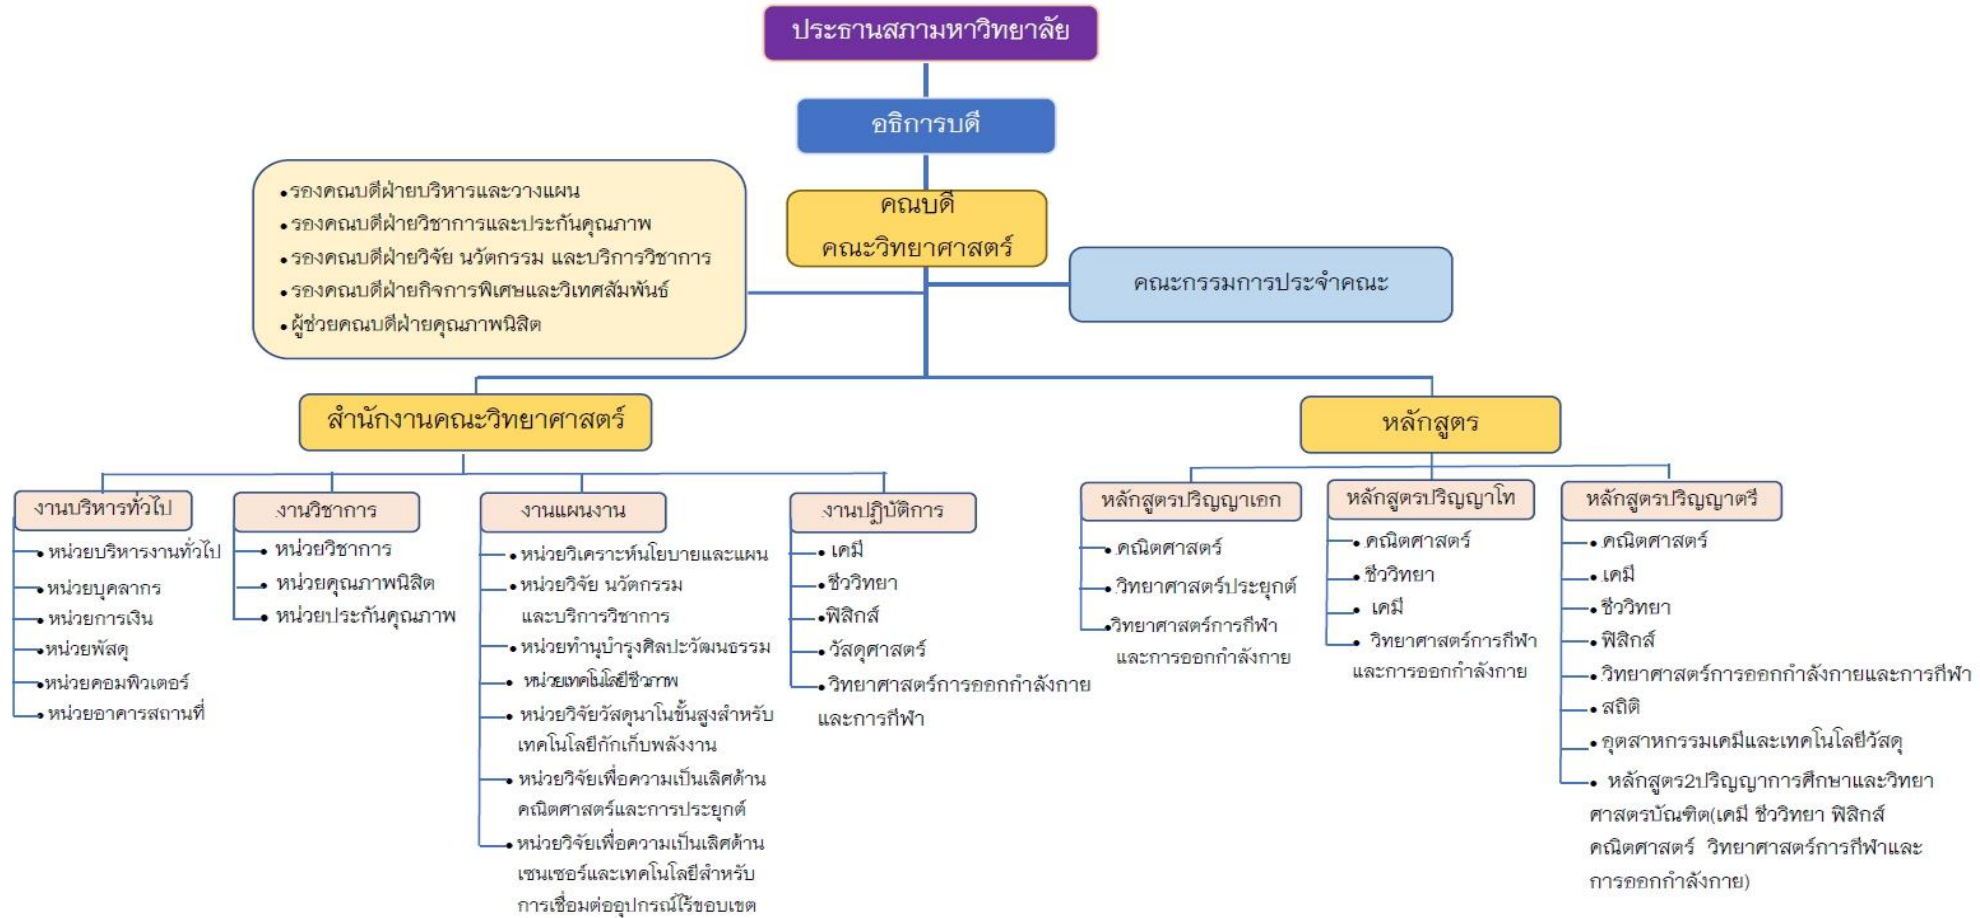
ประธานสภามหาวิทยาลัย

อธิการบดี

•รองคณบดีฝ่ายบริหารและวางแผน
•รองคณบดีฝ่ายวิชาการและประกันคุณภาพ
•รองคณบดีฝ่ายวิจัย นวัตกรรม และบริการวิชาการ
•รองคณบดีฝ่ายกิจการพิเศษและวิเทศสัมพันธ์
•ผู้ช่วยคณบดีฝ่ายคุณภาพนิสิต

คณบดี
คณะวิทยาศาสตร์

คณะกรรมการประจำคณะ

สำนักงานคณะวิทยาศาสตร์

หลักสูตร

งานบริหารทั่วไป
•หน่วยบริหารงานทั่วไป
•หน่วยบุคลากร
•หน่วยการเงิน
•หน่วยพัสดุ
•หน่วยคอมพิวเตอร์
•หน่วยอาคารสถานที่

งานวิชาการ
•หน่วยวิชาการ
•หน่วยคุณภาพนิสิต
•หน่วยประกันคุณภาพ

งานแผนงาน
•หน่วยวิเคราะห์นโยบายและแผน
•หน่วยวิจัย นวัตกรรม และบริการวิชาการ
•หน่วยทำนุบำรุงศิลปะวัฒนธรรม
•หน่วยเทคโนโลยีชีวภาพ
•หน่วยวิจัยวัสดุนาโนขั้นสูงสำหรับเทคโนโลยีกักเก็บพลังงาน
•หน่วยวิจัยเพื่อความเป็นเลิศด้านคณิตศาสตร์และการประยุกต์
•หน่วยวิจัยเพื่อความเป็นเลิศด้านเซนเซอร์และเทคโนโลยีสำหรับการเชื่อมต่ออุปกรณ์ไร้ขอบเขต

งานปฏิบัติการ
•เคมี
•ชีววิทยา
•ฟิสิกส์
•วัสดุศาสตร์
•วิทยาศาสตร์การออกกำลังกายและการกีฬา

หลักสูตรปริญญาเอก
•คณิตศาสตร์
•วิทยาศาสตร์ประยุกต์
•วิทยาศาสตร์การกีฬาและการออกกำลังกาย

หลักสูตรปริญญาโท
•คณิตศาสตร์
•ชีววิทยา
•เคมี
•วิทยาศาสตร์การกีฬาและการออกกำลังกาย

หลักสูตรปริญญาตรี
•คณิตศาสตร์
•เคมี
•ชีววิทยา
•ฟิสิกส์
•วิทยาศาสตร์การออกกำลังกายและการกีฬา
•สถิติ
•อุตสาหกรรมเคมีและเทคโนโลยีวัสดุ
•หลักสูตร2ปริญญาการศึกษาและวิทยาศาสตรบัณฑิต(เคมี ชีววิทยา ฟิสิกส์ คณิตศาสตร์ วิทยาศาสตร์การกีฬาและการออกกำลังกาย)